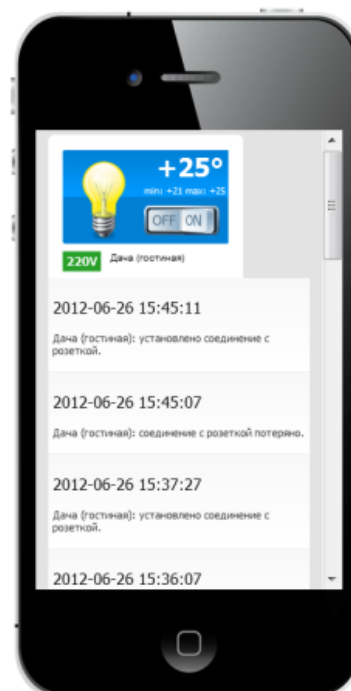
+25°

min: +21 max: +25

OFF ON

220V Дача (гостиная)

2012-06-26 15:45:11

Дача (гостиная): установлено соединение с розеткой.

2012-06-26 15:45:07

Дача (гостиная): соединение с розеткой потеряно.

2012-06-26 15:37:27

Дача (гостиная): установлено соединение с розеткой.

2012-06-26 15:36:07